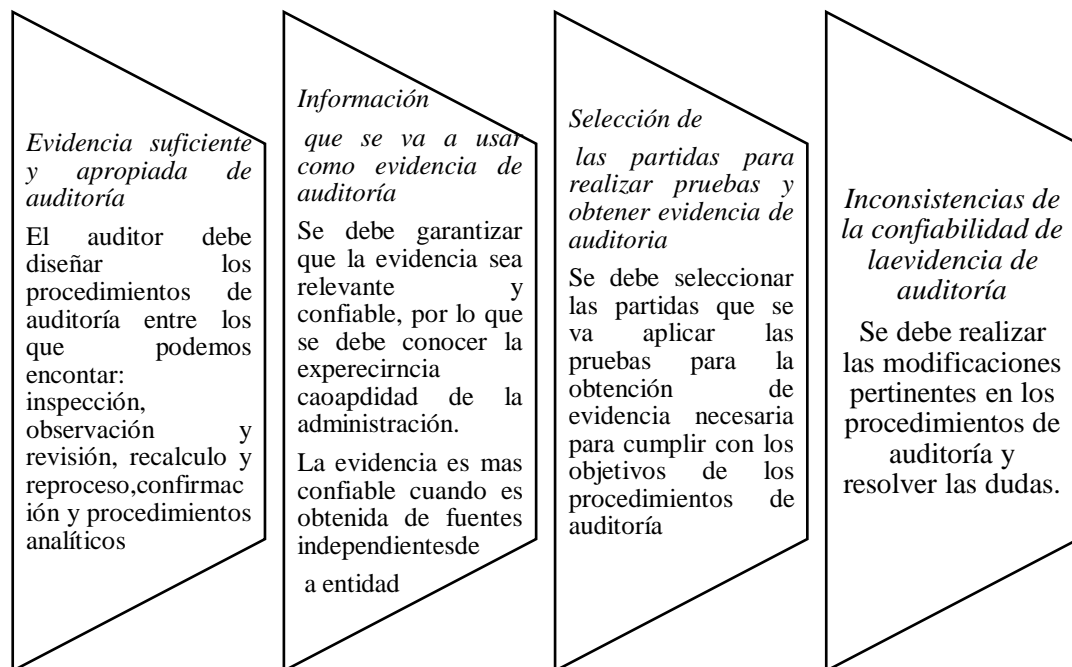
*Evidencia suficiente y apropiada de auditoría*

El auditor debe diseñar los procedimientos de auditoría entre los que podemos encontar: inspección, observación y revisión, recalculo y reproceso,confirmación y procedimientos analíticos

*Información*

*que se va a usar como evidencia de auditoría*

Se debe garantizar que la evidencia sea relevante y confiable, por lo que se debe conocer la experecirncia caoapdidad de la administración.

La evidencia es mas confiable cuando es obtenida de fuentes independientesde

a entidad

*Selección de*

*las partidas para realizar pruebas y obtener evidencia de auditoria*

Se debe seleccionar las partidas que se va aplicar las pruebas para la obtención de evidencia necesaria para cumplir con los objetivos de los procedimientos de auditoría

*Inconsistencias de la confiabilidad de laevidencia de auditoría*

Se debe realizar las modificaciones pertinentes en los procedimientos de auditoría y resolver las dudas.